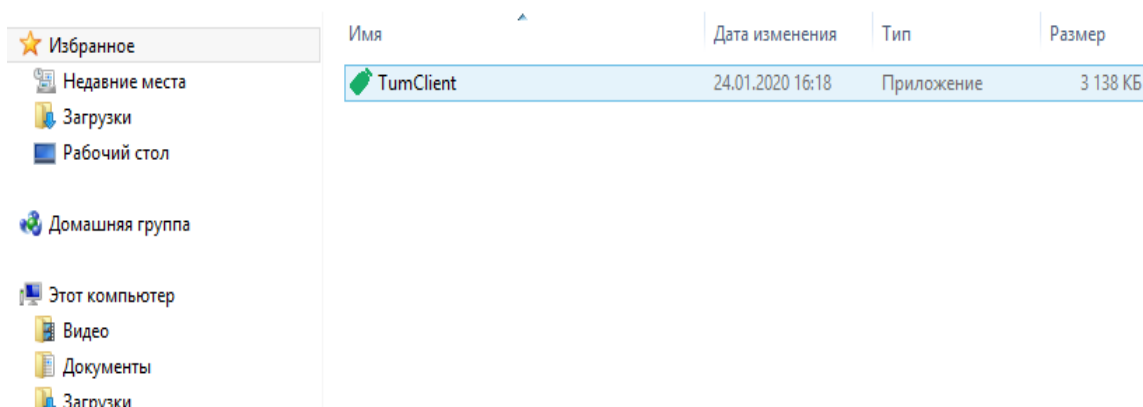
Избранное
Недавние места
Загрузки
Рабочий стол

Домашняя группа

Этот компьютер
Видео
Документы
Загрузки

| Имя | Дата изменения | Тип | Размер |
|---|---|---|---|
| TumClient | 24.01.2020 16:18 | Приложение | 3 138 КБ |